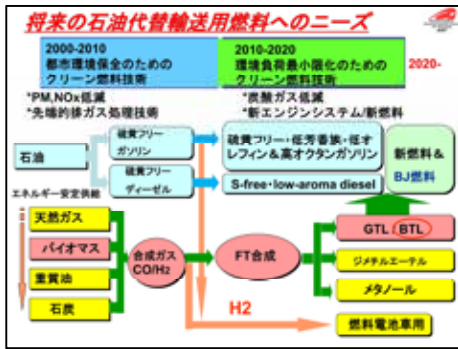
将来の石油代替輸送用燃料へのニーズ

2000-2010
都市環境保全のための
クリーン燃料技術

2010-2020
環境負荷最小限化のための
クリーン燃料技術

2020-

*PM,NOx低減
*先端的排ガス処理技術

*炭酸ガス低減
*新エンジンシステム/新燃料

石油

硫黄フリー
ガソリン

硫黄フリー
ディーゼル

硫黄フリー・低芳香族・低オレフィン&高オクタンガソリン

S-free・low-aroma diesel

新燃料&
BJ燃料

エネルギー安定供給

天然ガス

バイオマス

重質油

石炭

合成ガス
CO/$H_2$

FT合成

GTL BTL

ジメチルエーテル

メタノール

H2

燃料電池車用